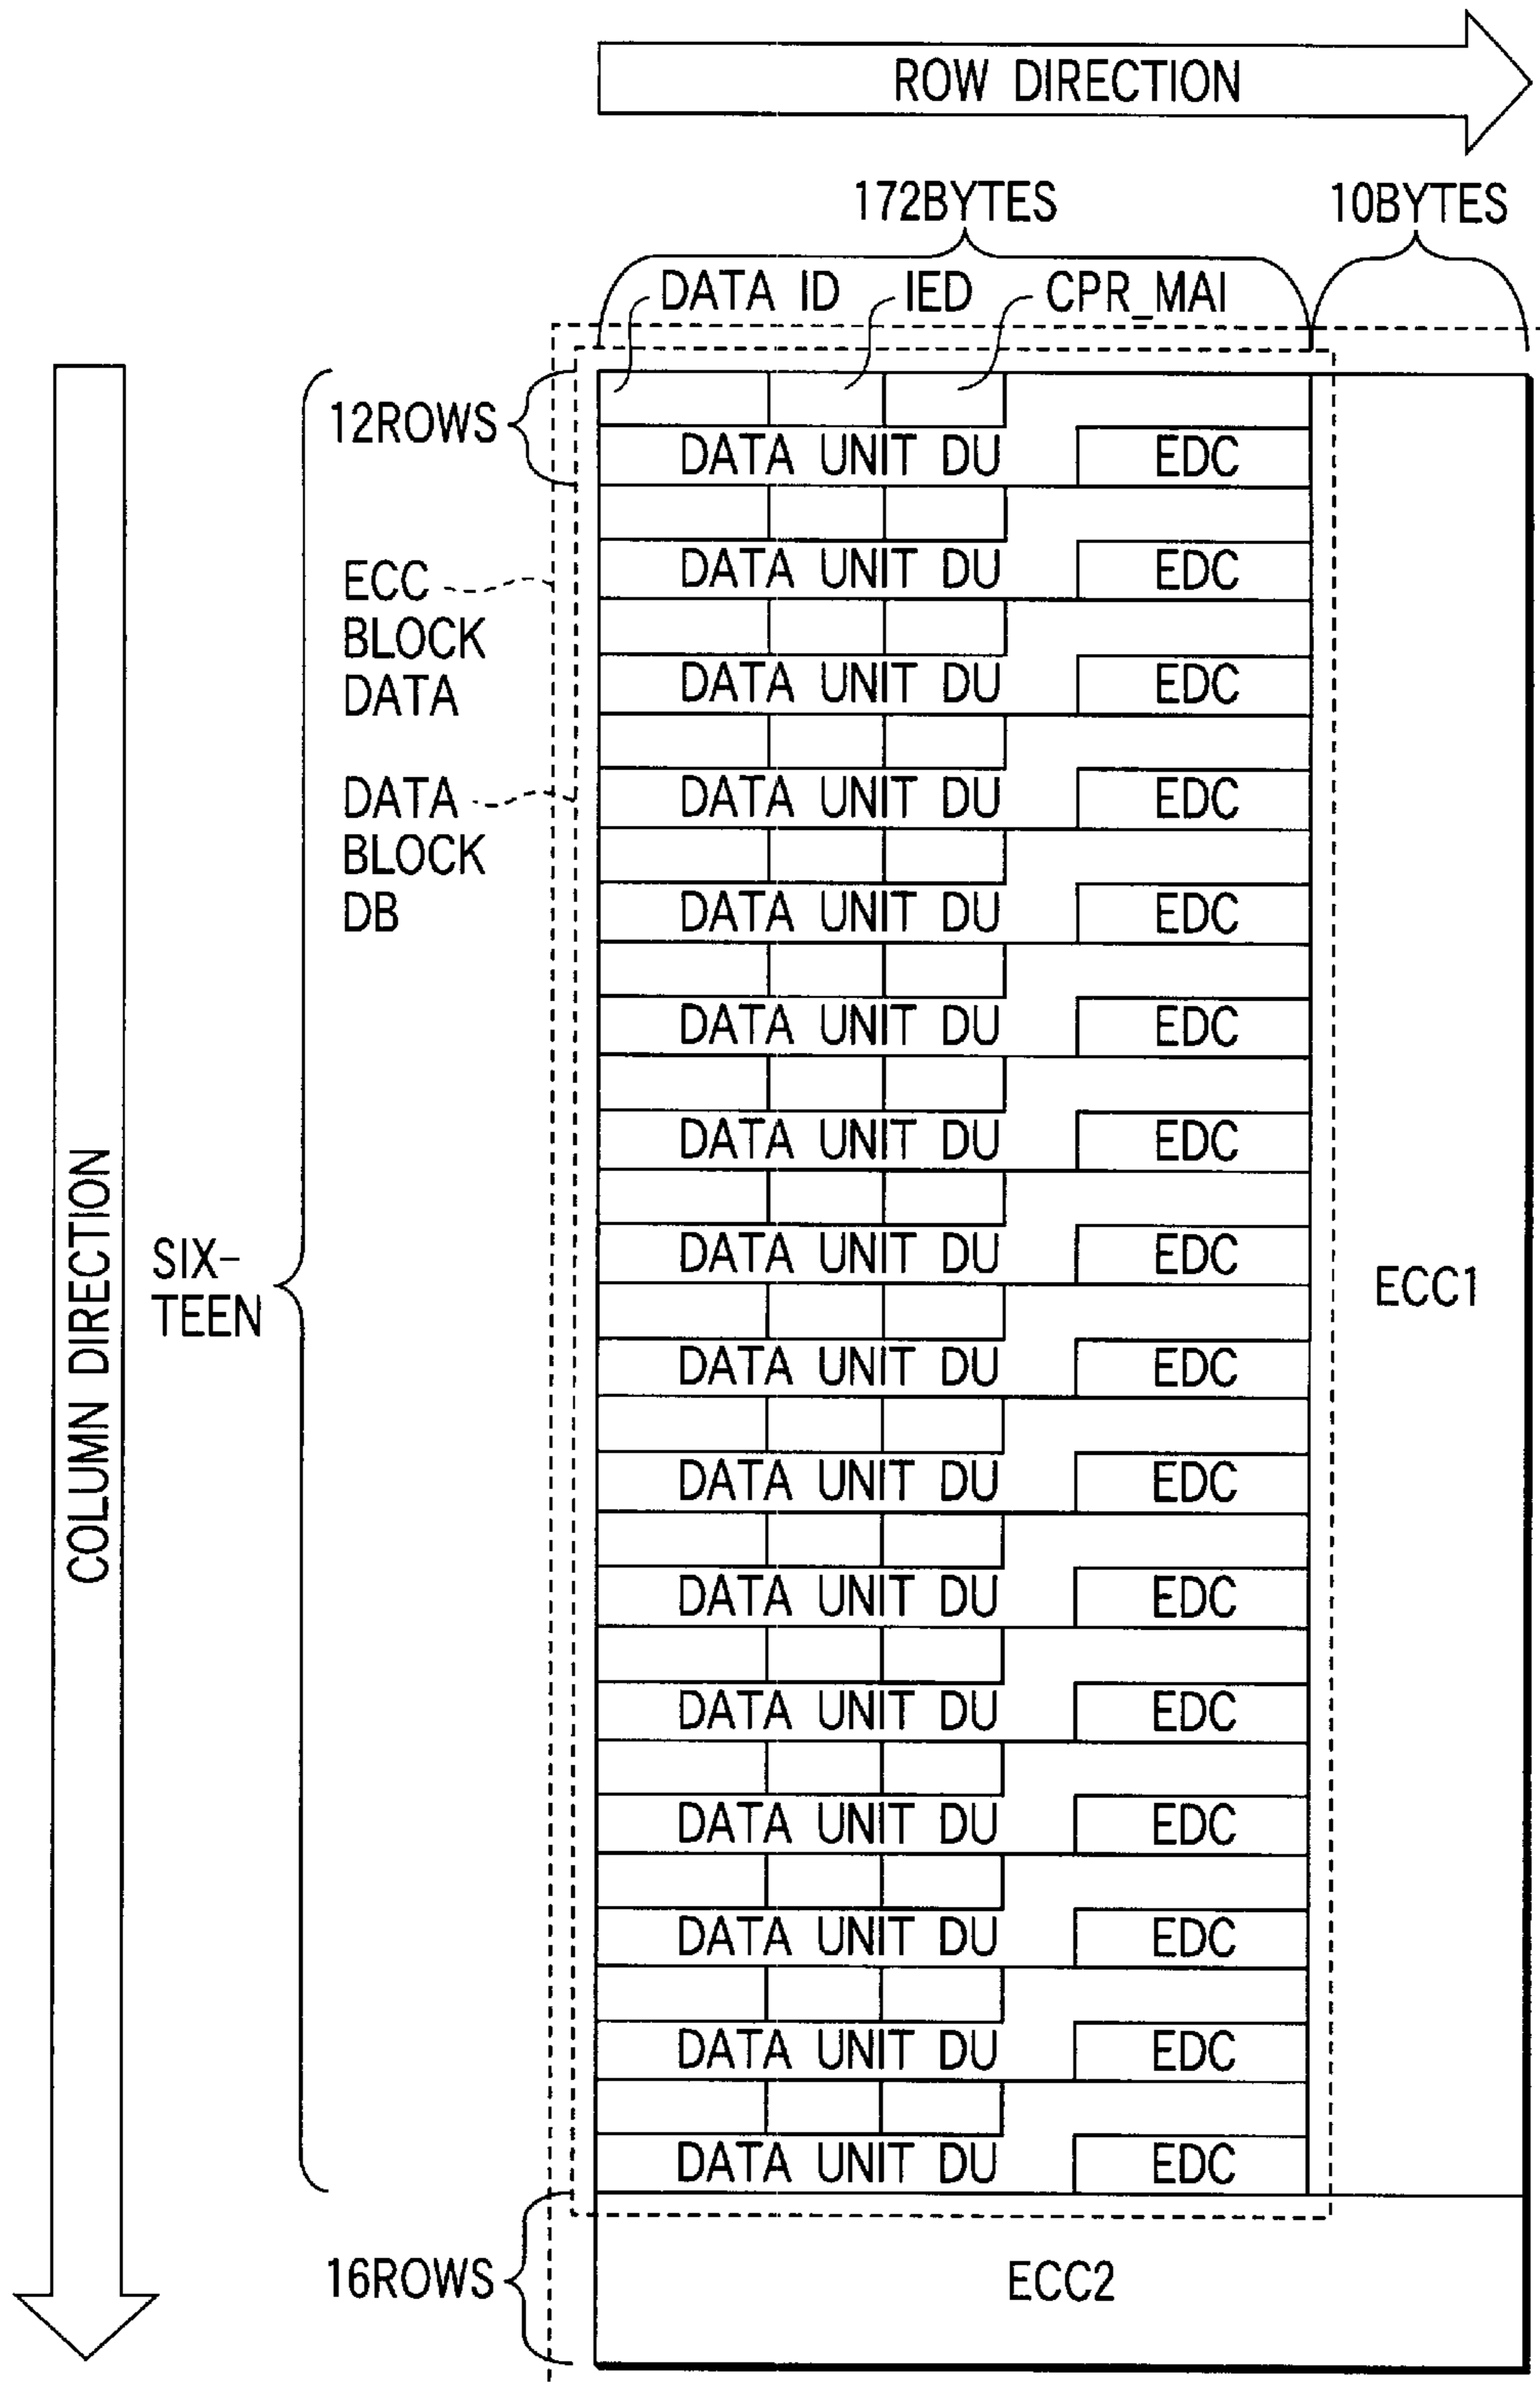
ROW DIRECTION

172BYTES

10BYTES

DATA ID

IED

CPR_MAI

12ROWS

DATA UNIT DU

EDC

ECC BLOCK DATA

DATA UNIT DU

EDC

DATA UNIT DU

EDC

DATA BLOCK DB

DATA UNIT DU

EDC

DATA UNIT DU

EDC

DATA UNIT DU

EDC

DATA UNIT DU

EDC

SIXTEEN

DATA UNIT DU

EDC

ECC1

DATA UNIT DU

EDC

DATA UNIT DU

EDC

DATA UNIT DU

EDC

DATA UNIT DU

EDC

DATA UNIT DU

EDC

DATA UNIT DU

EDC

DATA UNIT DU

EDC

DATA UNIT DU

EDC

COLUMN DIRECTION

16ROWS

ECC2